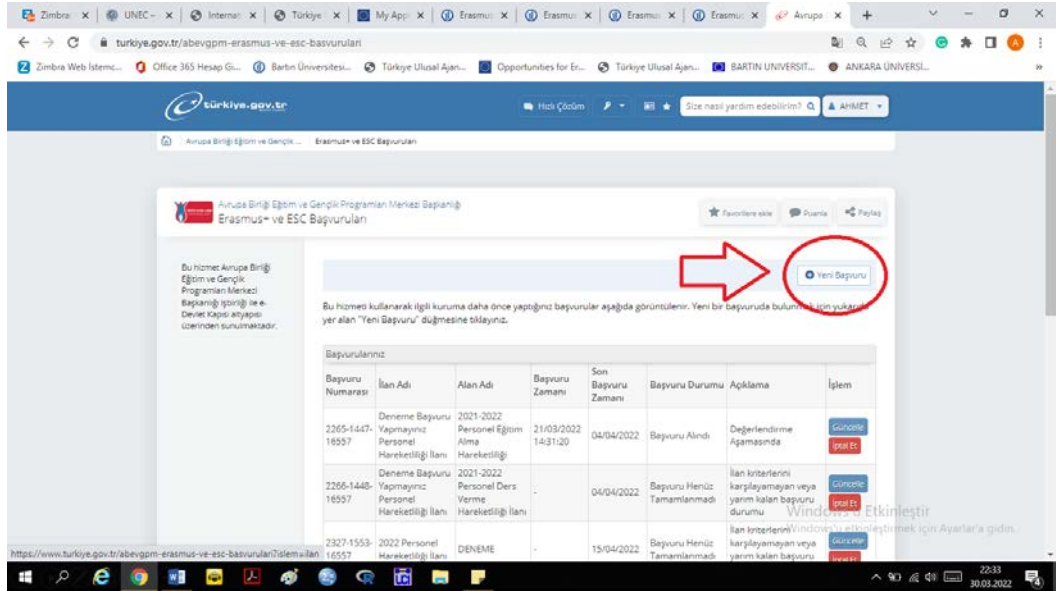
Zimbra | UNEC – | Internat | Türkiye | My Apps | Erasmus | Erasmus | Erasmus | Erasmus | Avrupa

turkiye.gov.tr/abevgpm-erasmus-ve-esc-basvurulari

Zimbra Web İstemc... Office 365 Hesap Gi... Bartın Üniversitesi... Türkiye Ulusal Ajan... Opportunities for Er... Türkiye Ulusal Ajan... BARTIN UNIVERSIT... ANKARA ÜNİVERSİ...

türkiye.gov.tr

Hızlı Çözüm

Size nasıl yardım edebilirim?

AHMET

Avrupa Birliği Eğitim ve Gençlik ... Erasmus+ ve ESC Başvuruları

Avrupa Birliği Eğitim ve Gençlik Programları Merkezi Başkanlığı
Erasmus+ ve ESC Başvuruları

Favorilere ekle Puanla Paylaş

Bu hizmet Avrupa Birliği Eğitim ve Gençlik Programları Merkezi Başkanlığı işbirliği ile e-Devlet Kapısı altyapısı üzerinden sunulmaktadır.

Yeni Başvuru

Bu hizmeti kullanarak ilgili kuruma daha önce yaptığınız başvurular aşağıda görüntülenir. Yeni bir başvuruda bulunmak için yukarıda yer alan "Yeni Başvuru" düğmesine tıklayınız.

Başvurularınız

| Başvuru Numarası | İlan Adı | Alan Adı | Başvuru Zamanı | Son Başvuru Zamanı | Başvuru Durumu | Açıklama | İşlem |
|---|---|---|---|---|---|---|---|
| 2265-1447-16557 | Deneme Başvuru Yapmayınız Personel Hareketliliği İlanı | 2021-2022 Personel Eğitim Alma Hareketliliği | 21/03/2022 14:31:20 | 04/04/2022 | Başvuru Alındı | Değerlendirme Aşamasında | Güncelle İptal Et |
| 2266-1448-16557 | Deneme Başvuru Yapmayınız Personel Hareketliliği İlanı | 2021-2022 Personel Ders Verme Hareketliliği İlanı | - | 04/04/2022 | Başvuru Henüz Tamamlanmadı | İlan kriterlerini karşılayamayan veya yarım kalan başvuru durumu | Güncelle İptal Et |
| 2327-1553-16557 | 2022 Personel Hareketliliği İlanı | DENEME | - | 15/04/2022 | Başvuru Henüz Tamamlanmadı | İlan kriterlerini karşılayamayan veya yarım kalan başvuru | Güncelle İptal Et |

Windows'u Etkinleştir
Windows'u etkinleştirmek için Ayarlar'a gidin.

https://www.turkiye.gov.tr/abevgpm-erasmus-ve-esc-basvurulari?islem=ilan

22:33
30.03.2022